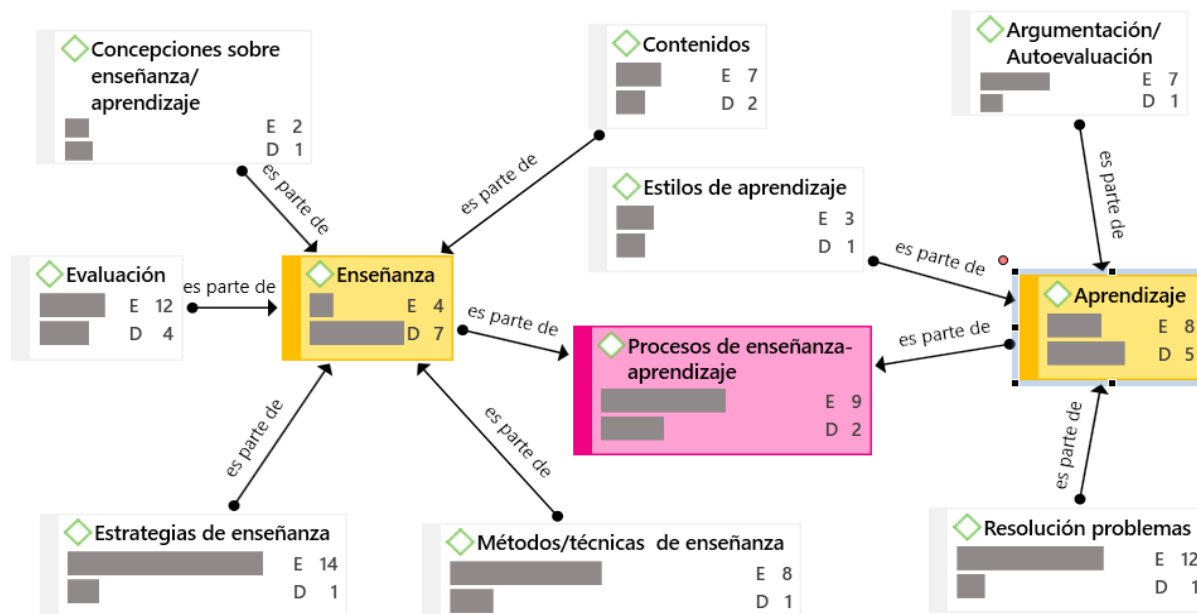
Concepciones sobre enseñanza/ aprendizaje
E 2
D 1

Contenidos
E 7
D 2

Argumentación/ Autoevaluación
E 7
D 1

es parte de

es parte de

es parte de

Estilos de aprendizaje
E 3
D 1

Evaluación
E 12
D 4

es parte de

Enseñanza
E 4
D 7

es parte de

Aprendizaje
E 8
D 5

es parte de

Procesos de enseñanza-aprendizaje
E 9
D 2

es parte de

es parte de

es parte de

es parte de

Estrategias de enseñanza
E 14
D 1

Métodos/técnicas de enseñanza
E 8
D 1

Resolución problemas
E 12
D 1